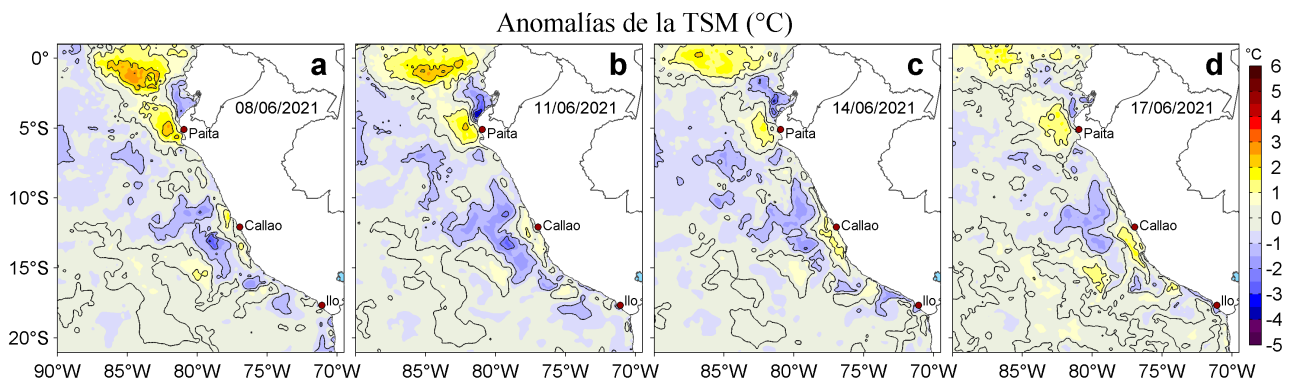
Anomalías de la TSM (°C)

0°
5°S
10°S
15°S
20°S

a
08/06/2021
Paita
Callao
Ilo

b
11/06/2021
Paita
Callao
Ilo

c
14/06/2021
Paita
Callao
Ilo

d
17/06/2021
Paita
Callao
Ilo

90°W 85°W 80°W 75°W 70°W
85°W 80°W 75°W 70°W
85°W 80°W 75°W 70°W
85°W 80°W 75°W 70°W

°C
6
5
4
3
2
1
0
-1
-2
-3
-4
-5